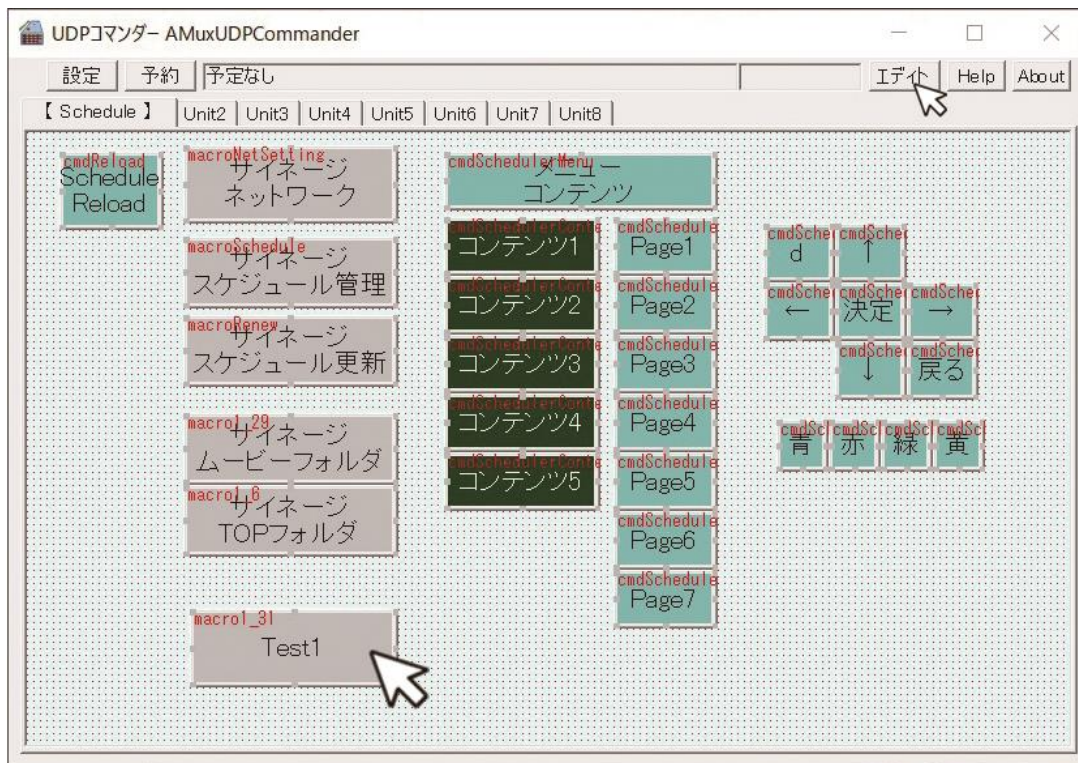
UDPコマンダー AMuxUDPCommander

設定 予約 予定なし エディト Help About

【 Schedule 】 Unit2 Unit3 Unit4 Unit5 Unit6 Unit7 Unit8

cmdReload Schedule Reload

macroNetSetting サイネージ ネットワーク

macroSchedule サイネージ スケジュール管理

macroRenew サイネージ スケジュール更新

macro1_29 サイネージ ムービーフォルダ

macro1_8 サイネージ TOPフォルダ

macro1_31 Test1

cmdSchedulerMenu メニュー コンテンツ

cmdSchedulerConte コンテンツ1

cmdSchedulerConte コンテンツ2

cmdSchedulerConte コンテンツ3

cmdSchedulerConte コンテンツ4

cmdSchedulerConte コンテンツ5

cmdSchedule Page1

cmdSchedule Page2

cmdSchedule Page3

cmdSchedule Page4

cmdSchedule Page5

cmdSchedule Page6

cmdSchedule Page7

cmdSche d

cmdSche ↑

cmdSche ←

cmdSche 決定

cmdSche →

cmdSche ↓

cmdSche 戻る

cmdSc 青

cmdSc 赤

cmdSc 緑

cmdSc 黄